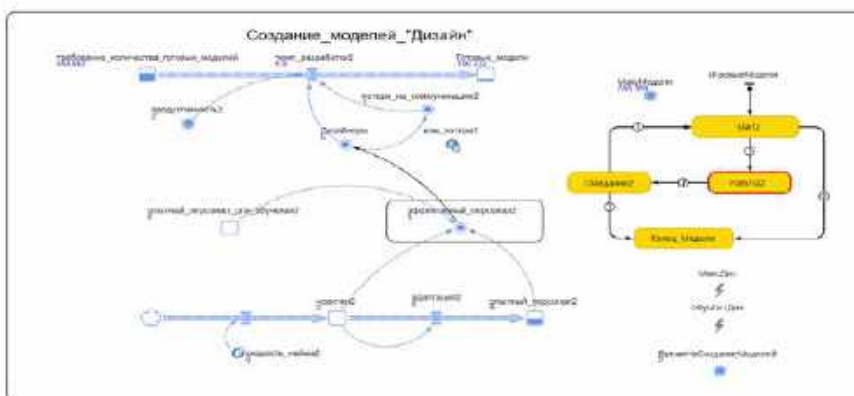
Создание_моделей_"Дизайн"

требование_количества_готовых_моделей

темп_разработки2

Готовые_модели

производительность2

потери_на_коммуникацию2

Дизайнеры

кол_потерь1

опытный_персонал_для_обучения2

эффективный_персонал2

новички2

адаптация2

опытный_персонал2

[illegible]

МаксМодели

НачалоМодели

Idle12

Работа2

Ожидание2

Конец_Модели

МаксДни

Ошибки Дня

ВремяНаСозданиеМоделей